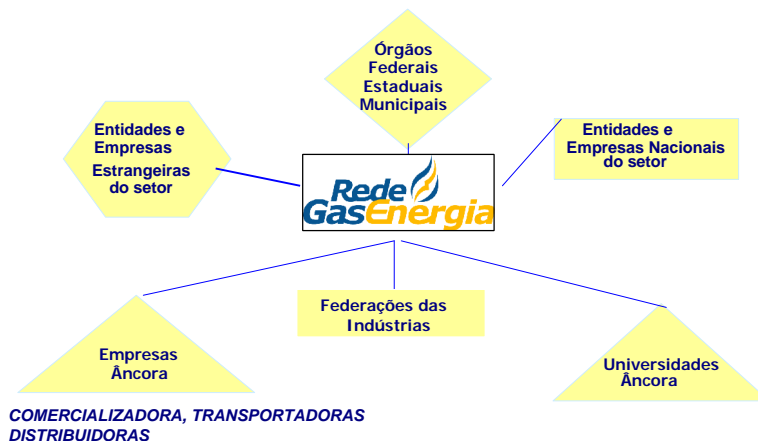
Órgãos Federais Estaduais Municipais

Entidades e Empresas Estrangeiras do setor

Rede GasEnergia

Entidades e Empresas Nacionais do setor

Federações das Indústrias

Empresas Âncora

Universidades Âncora

COMERCIALIZADORA, TRANSPORTADORAS DISTRIBUIDORAS